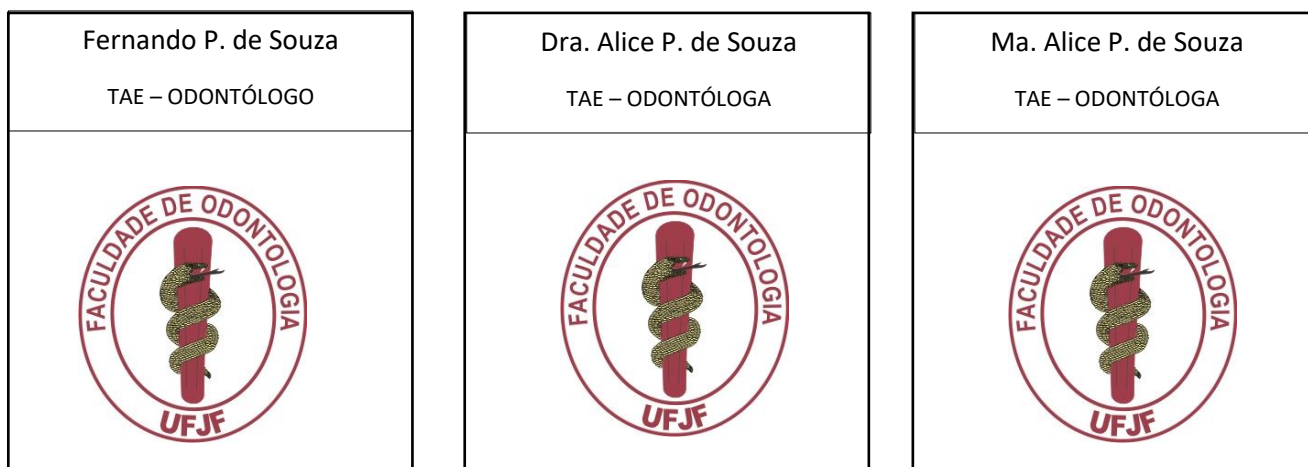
Fernando P. de Souza

TAE – ODONTÓLOGO

FACULDADE DE ODONTOLOGIA

UFJF

Dra. Alice P. de Souza

TAE – ODONTÓLOGA

FACULDADE DE ODONTOLOGIA

UFJF

Ma. Alice P. de Souza

TAE – ODONTÓLOGA

FACULDADE DE ODONTOLOGIA

UFJF